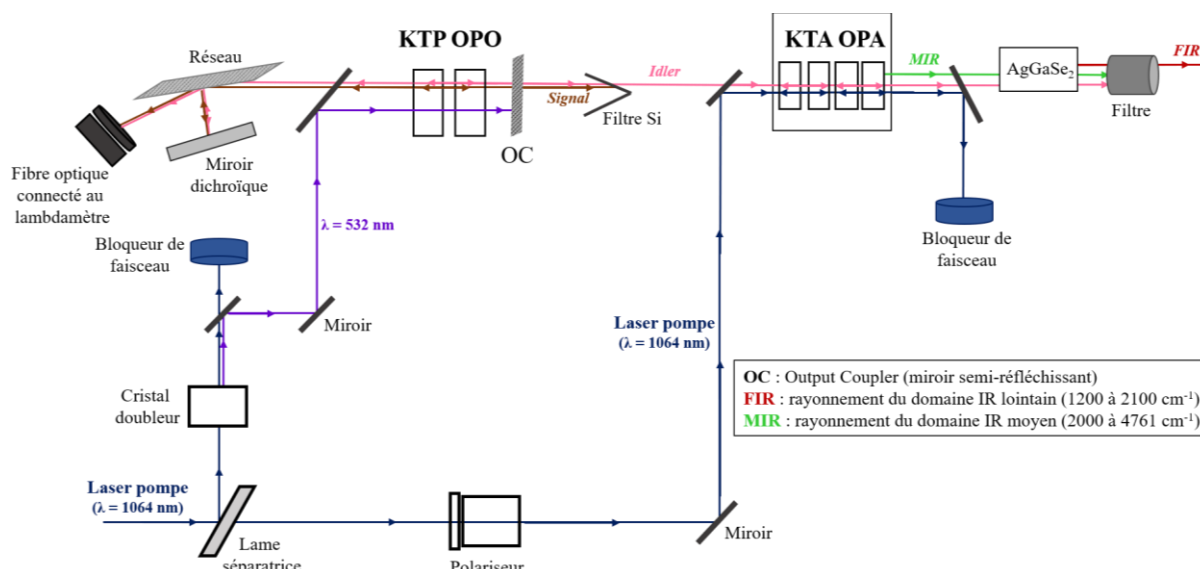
Réseau

KTP OPO

KTA OPA

MIR

AgGaSe$_2$

FIR

Idler

Signal

Filtre Si

OC

Filtre

Fibre optique connecté au lambdamètre

Miroir dichroïque

$\lambda$ = 532 nm

Bloqueur de faisceau

Bloqueur de faisceau

Miroir

Laser pompe ($\lambda$ = 1064 nm)

Cristal doubleur

Laser pompe ($\lambda$ = 1064 nm)

Lame séparatrice

Polariseur

Miroir

OC : Output Coupler (miroir semi-réfléchissant)
FIR : rayonnement du domaine IR lointain (1200 à 2100 cm$^{-1}$)
MIR : rayonnement du domaine IR moyen (2000 à 4761 cm$^{-1}$)